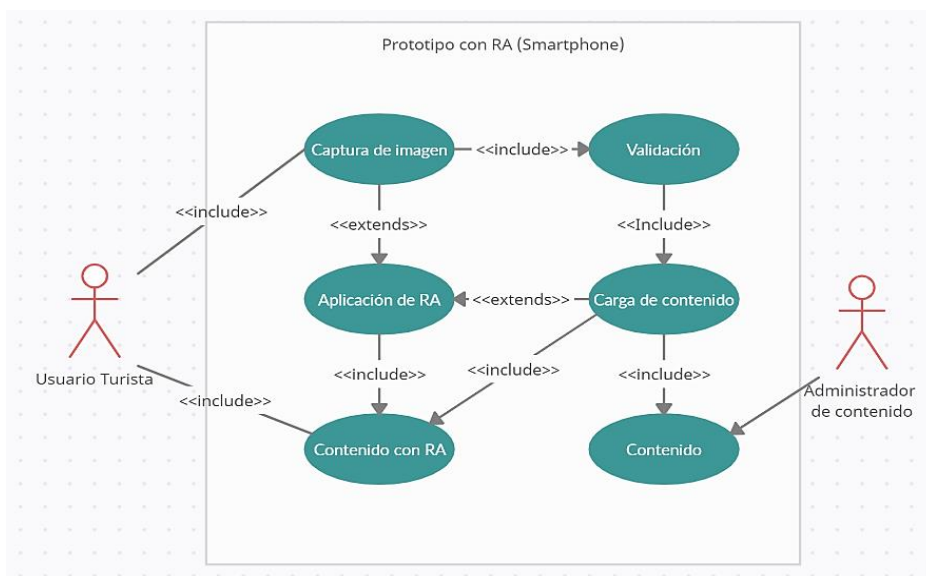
Prototipo con RA (Smartphone)

Captura de imagen

<<include>>

Validación

<<include>>

<<extends>>

<<Include>>

Aplicación de RA

<<extends>>

Carga de contenido

Usuario Turista

<<include>>

<<include>>

<<include>>

Administrador de contenido

<<include>>

Contenido con RA

Contenido